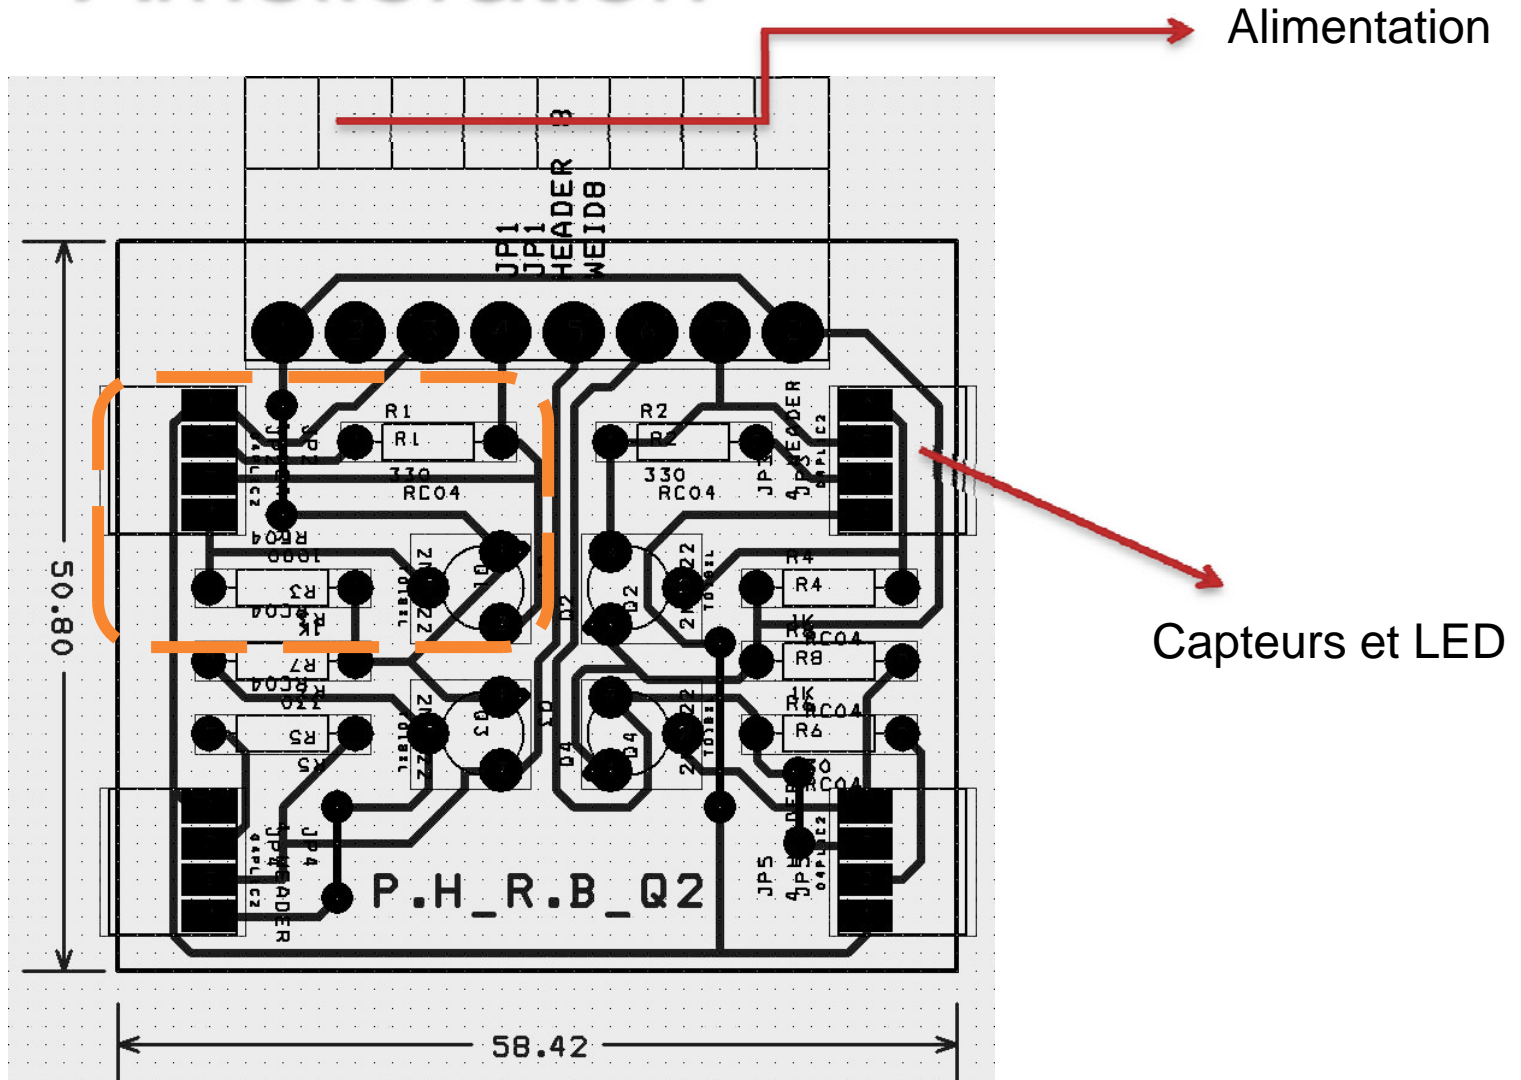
Alimentation

JP1
JP1
HEADER 8
WEID8

R1
R1
330
RC04

R2
R2
330
RC04

R3
1K
RC04

R4
R4
1K
RC04

R7
R7
RC04

R8
R8
1K
RC04

R5
R5

R6
R6
330
RC04

Q1
Q2
Q3
Q4
D2
D4

JP2
JP3
JP4
JP4
HEADER
JP5
JP5

P.H_R.B_Q2

Capteurs et LED

50.80

58.42